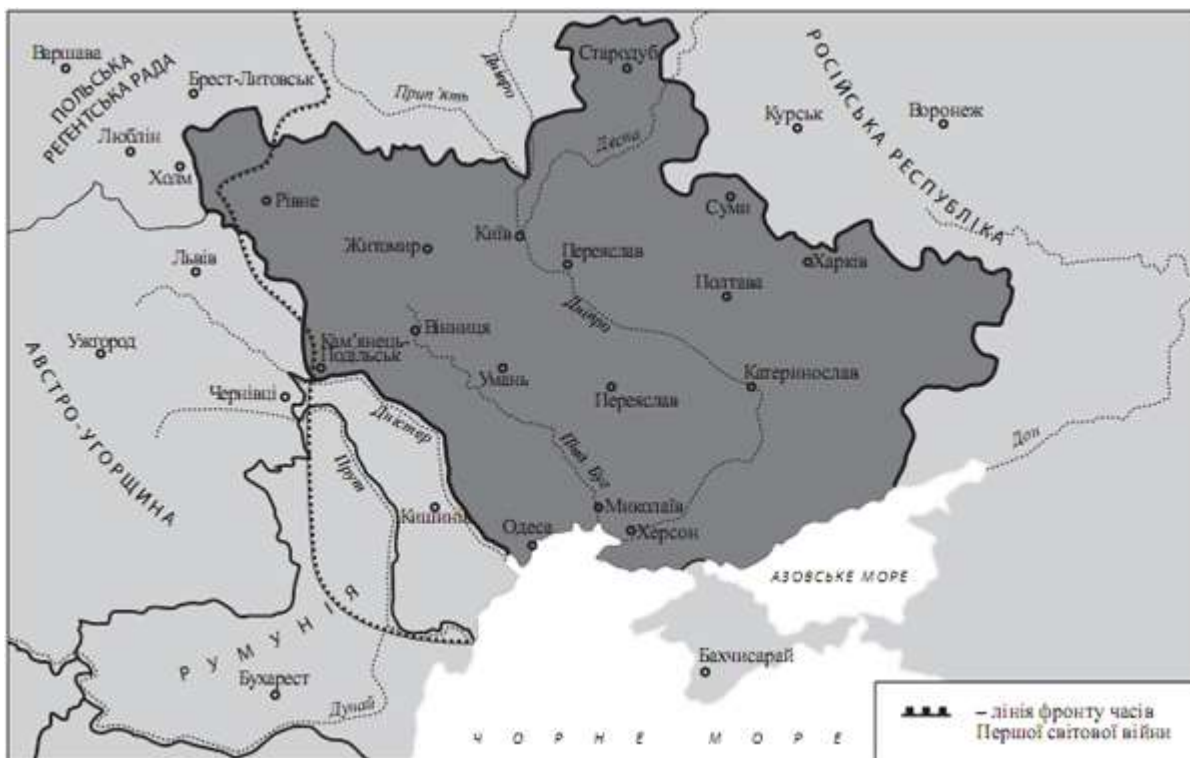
Варшава
ПОЛЬСЬКА РЕГЕНТСЬКА РАДА
Брест-Литовськ
Прип'ять
Дніпро
Стародуб
РОСІЙСЬКА РЕСПУБЛІКА
Курськ
Воронеж
Люблін
Холм
Десна
Рівне
Суми
Житомир
Київ
Переяслав
Харків
Львів
Полтава
Дніпро
Вінниця
Ужгород
Кам'янець-Подільськ
Умань
Катеринослав
АВСТРО-УГОРЩИНА
Чернівці
Переяслав
Дністер
Пд. Буг
Дон
Прут
Кишинів
Миколаїв
Одеса
Херсон
АЗОВСЬКЕ МОРЕ
РУМУНІЯ
Бахчисарай
Бухарест
Дунай
ЧОРНЕ МОРЕ
– лінія фронту часів Першої світової війни